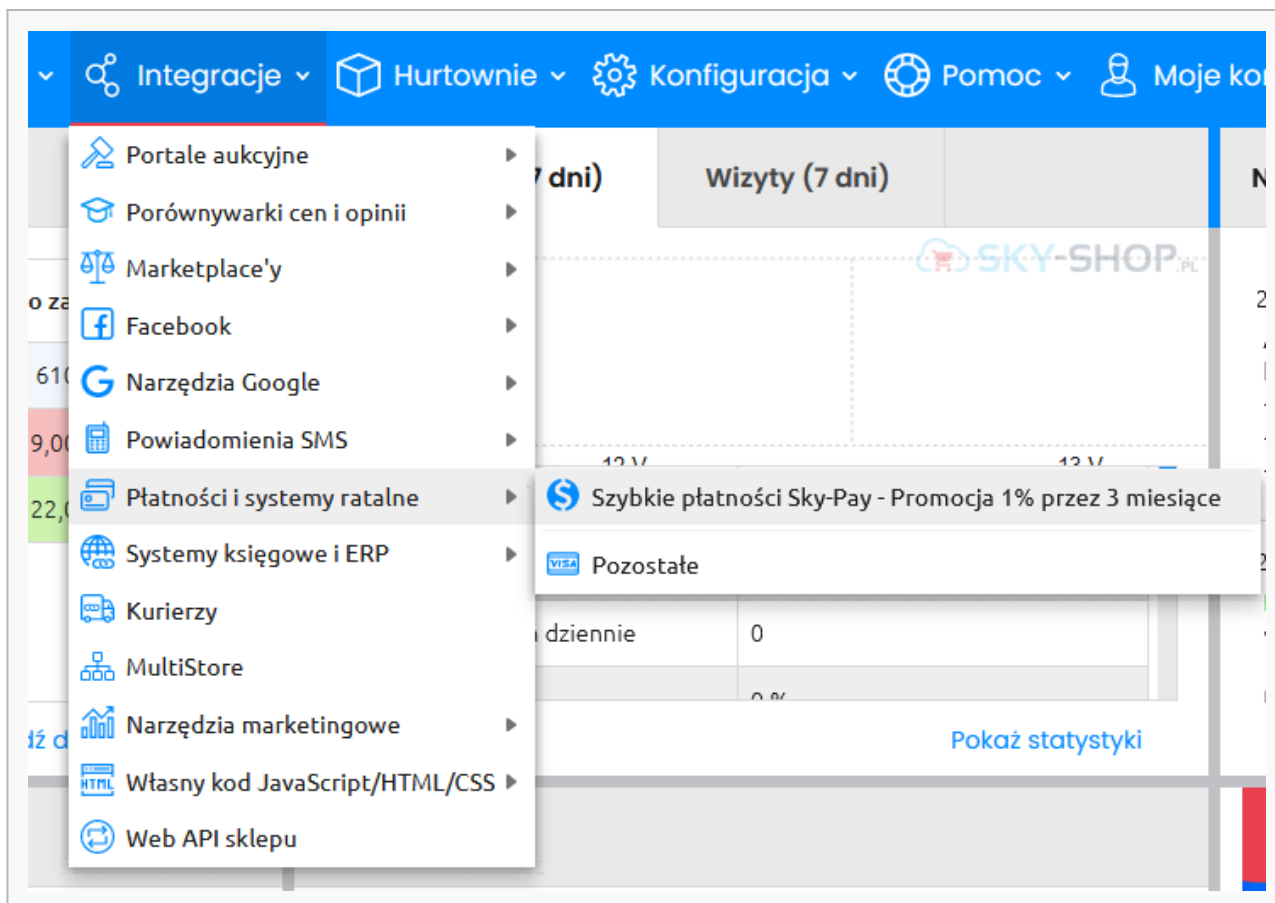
Integracje Hurtownie Konfiguracja Pomoc Moje ko

Portale aukcyjne
Porównywarki cen i opinii
Marketplace'y
Facebook
Narzędzia Google
Powiadomienia SMS
Płatności i systemy ratalne
Systemy księgowe i ERP
Kurierzy
MultiStore
Narzędzia marketingowe
Własny kod JavaScript/HTML/CSS
Web API sklepu

Szybkie płatności Sky-Pay - Promocja 1% przez 3 miesiące
Pozostałe

7 dni)
Wizyty (7 dni)
SKY-SHOP.PL
o za
61
9,0
22,
dziennie
0
0 %
dź d
Pokaż statystyki